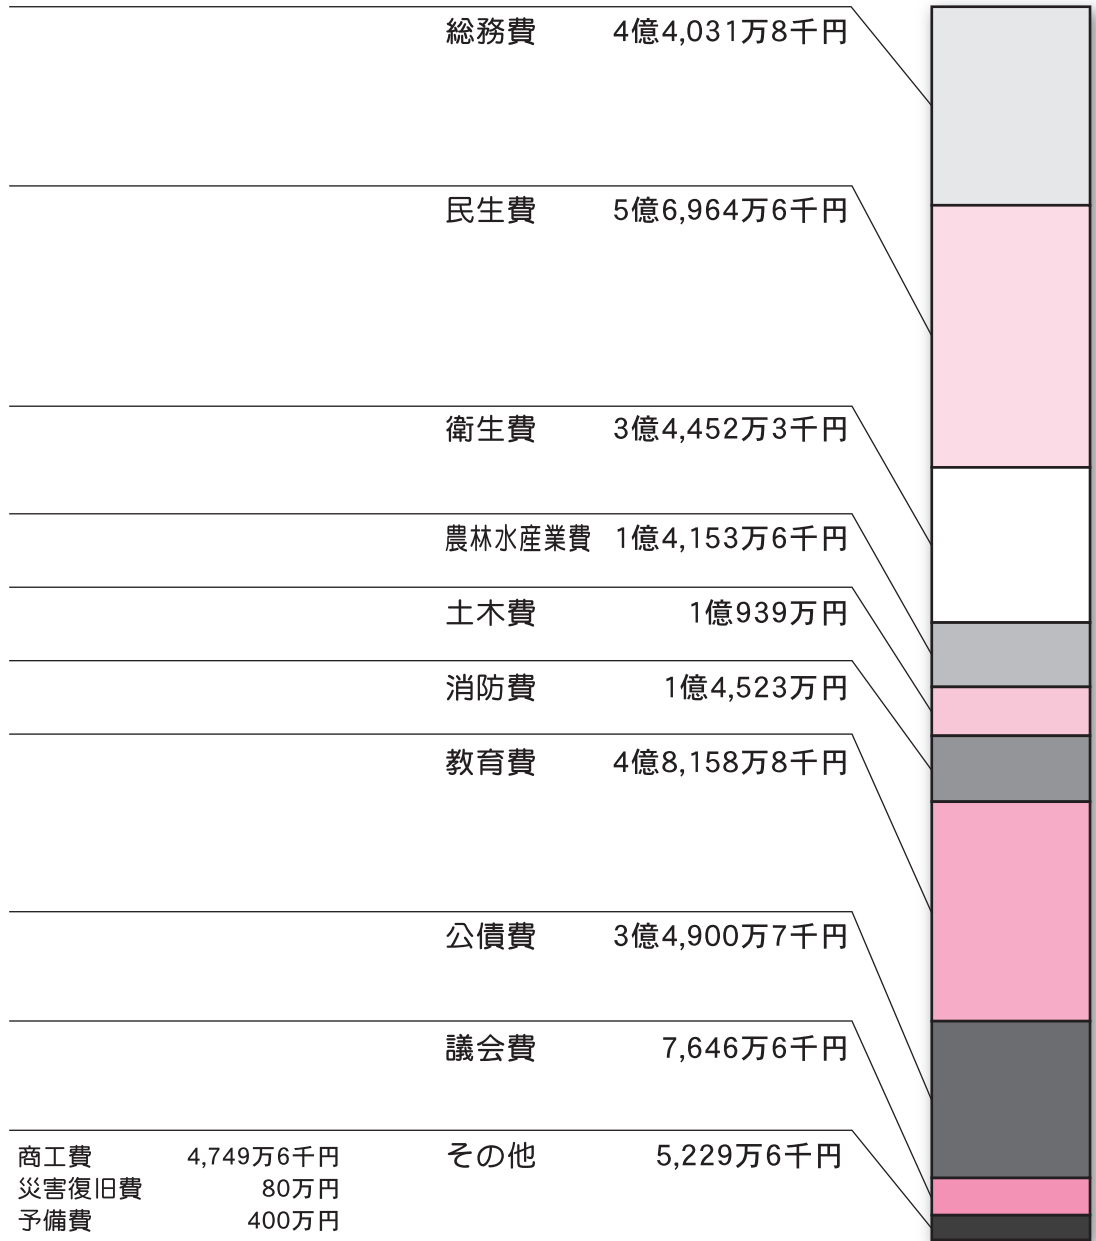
総務費 4億4,031万8千円

民生費 5億6,964万6千円

衛生費 3億4,452万3千円

農林水産業費 1億4,153万6千円

土木費 1億939万円

消防費 1億4,523万円

教育費 4億8,158万8千円

公債費 3億4,900万7千円

議会費 7,646万6千円

商工費 4,749万6千円
災害復旧費 80万円
予備費 400万円

その他 5,229万6千円